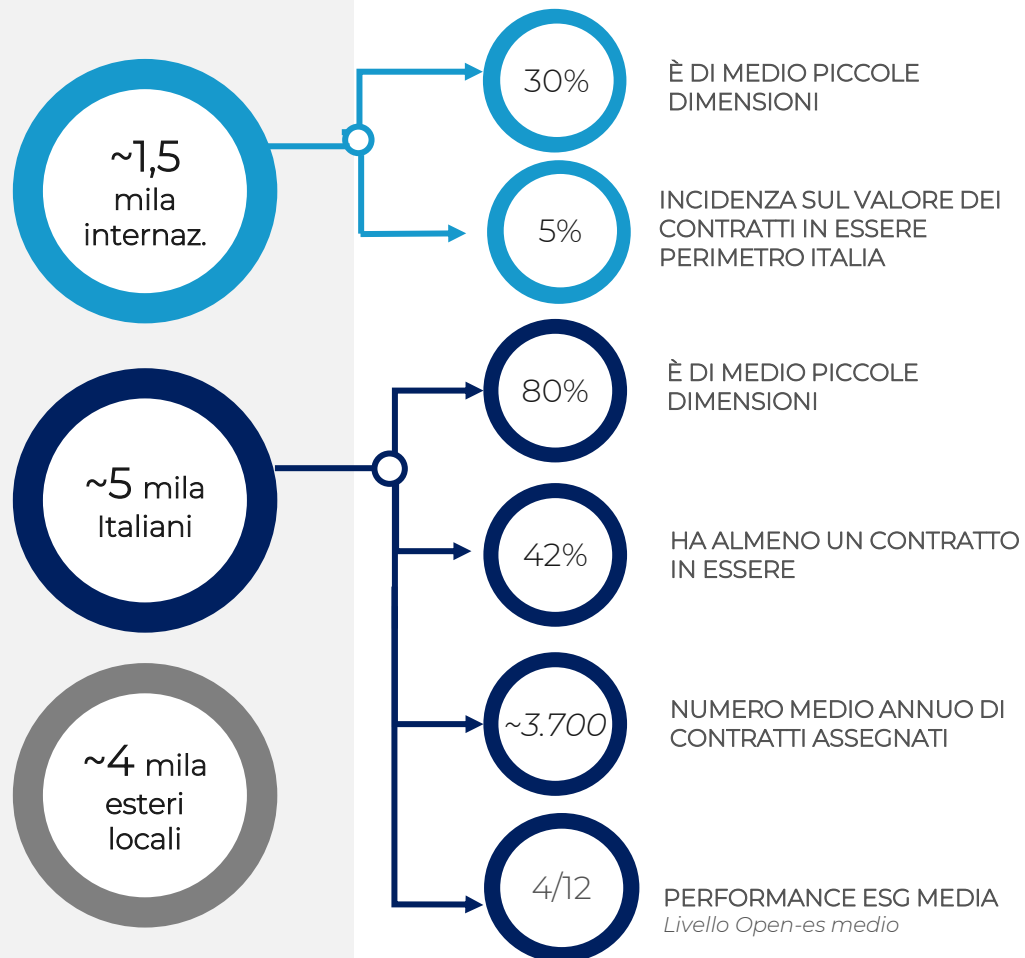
~1,5 mila internaz.

30%

È DI MEDIO PICCOLE DIMENSIONI

5%

INCIDENZA SUL VALORE DEI CONTRATTI IN ESSERE PERIMETRO ITALIA

~5 mila Italiani

80%

È DI MEDIO PICCOLE DIMENSIONI

42%

HA ALMENO UN CONTRATTO IN ESSERE

~3.700

NUMERO MEDIO ANNUO DI CONTRATTI ASSEGNATI

~4 mila esteri locali

4/12

PERFORMANCE ESG MEDIA
Livello Open-es medio